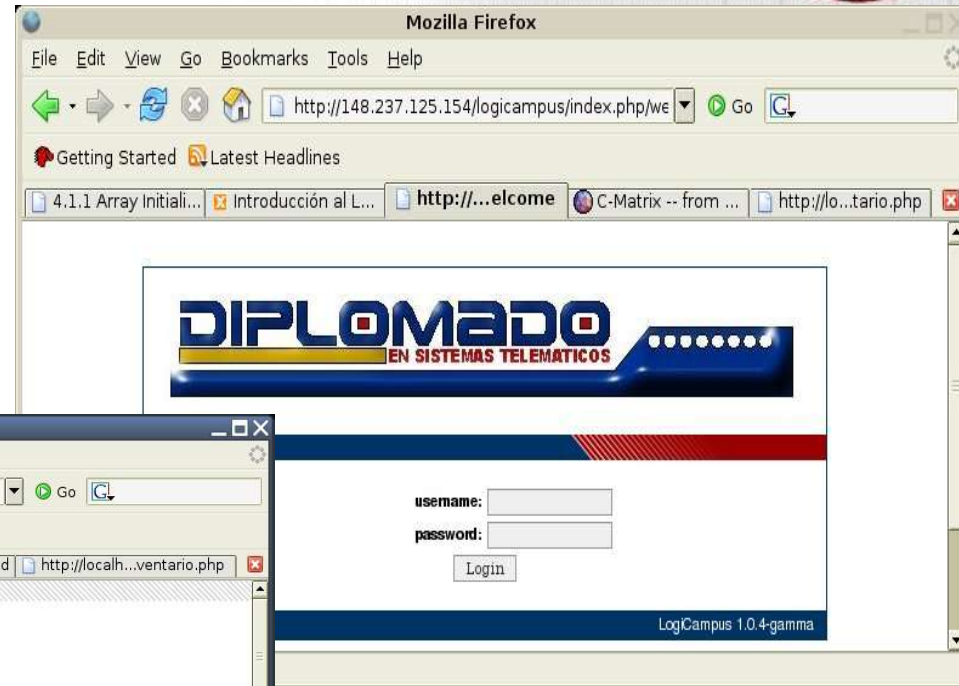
Mozilla Firefox

File Edit View Go Bookmarks Tools Help

http://148.237.125.154/logicampus/index.php/we

Go

Getting Started Latest Headlines

4.1.1 Array Initiali... Introducción al L... http://...elcome C-Matrix -- from ... http://lo...tario.php

DIPLOMADO
EN SISTEMAS TELEMATICOS

Go

d http://localh...ventario.php

username:
password:
Login

LogiCampus 1.0.4-gamma